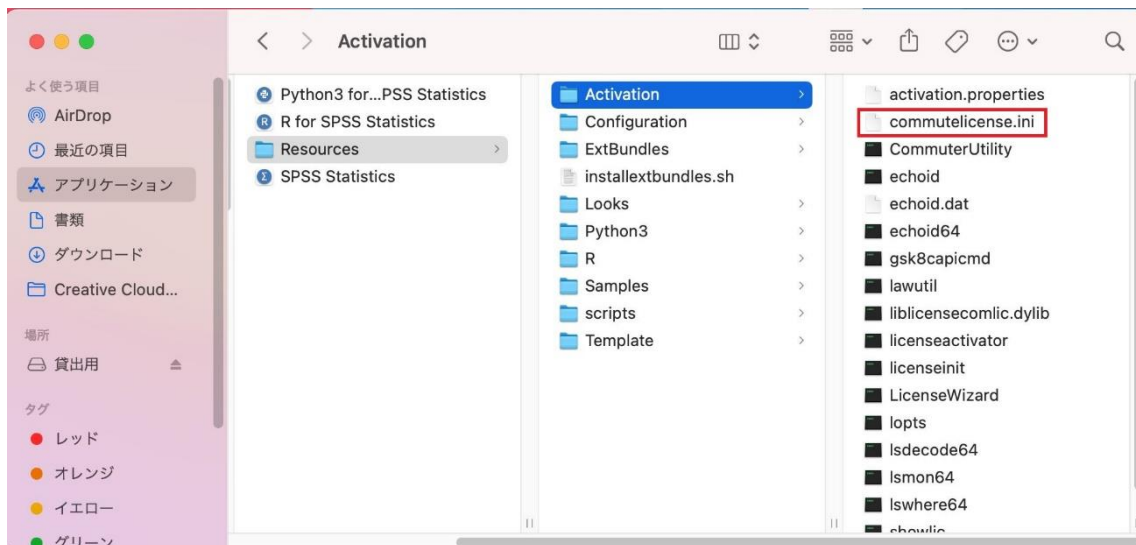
Activation

よく使う項目
AirDrop
最近の項目
アプリケーション
書類
ダウンロード
Creative Cloud...

場所
貸出用

タグ
レッド
オレンジ
イエロー
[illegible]

Python3 for...PSS Statistics
R for SPSS Statistics
Resources
SPSS Statistics

Activation
Configuration
ExtBundles
installextbundles.sh
Looks
Python3
R
Samples
scripts
Template

activation.properties
commutelicense.ini
CommuterUtility
echoid
echoid.dat
echoid64
gsk8capicmd
lawutil
liblicensecomlic.dylib
licenseactivator
licenseinit
LicenseWizard
lopts
lsdecode64
lsmon64
lswhere64
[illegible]